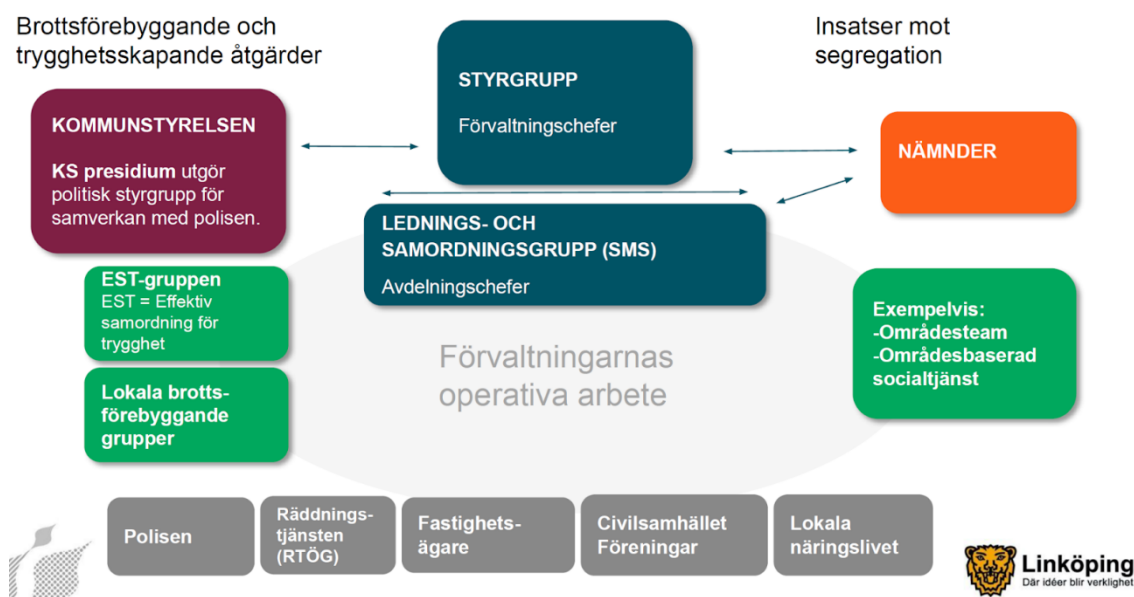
Brottsförebyggande och trygghetsskapande åtgärder

STYRGRUPP

Förvaltningschefer

Insatser mot segregation

KOMMUNSTYRELSEN

KS presidium utgör politisk styrgrupp för samverkan med polisen.

NÄMNDER

LEDNINGS- OCH SAMORDNINGSGRUPP (SMS)

Avdelningschefer

EST-gruppen
EST = Effektiv samordning för trygghet

Exempelvis:
-Områdesteam
-Områdesbaserad socialtjänst

Förvaltningarnas operativa arbete

Lokala brottsförebyggande grupper

Polisen

Räddningstjänsten (RTÖG)

Fastighetsägare

Civilsamhället Föreningar

Lokala näringslivet

Linköping
Där idéer blir verklighet